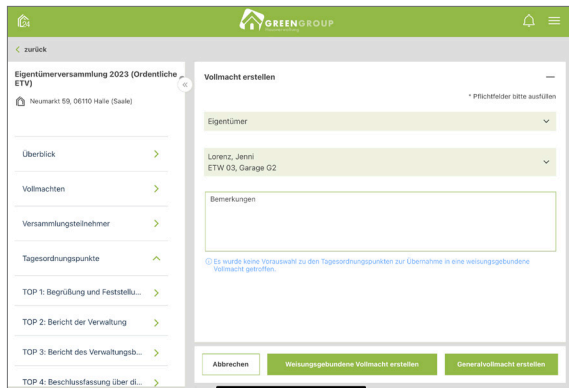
GREENGROUP

< zurück

Eigentümerversammlung 2023 (Ordentliche ETV)

Neumarkt 59, 06110 Halle (Saale)

Überblick

Vollmachten

Versammlungsteilnehmer

Tagesordnungspunkte

TOP 1: Begrüßung und Feststellu...

TOP 2: Bericht der Verwaltung

TOP 3: Bericht des Verwaltungsb...

TOP 4: Beschlussfassung über di...

Vollmacht erstellen

* Pflichtfelder bitte ausfüllen

Eigentümer

Lorenz, Jenni
ETW 03, Garage G2

Bemerkungen

Es wurde keine Vorauswahl zu den Tagesordnungspunkten zur Übernahme in eine weisungsgebundene Vollmacht getroffen.

Abbrechen

Weisungsgebundene Vollmacht erstellen

Generalvollmacht erstellen